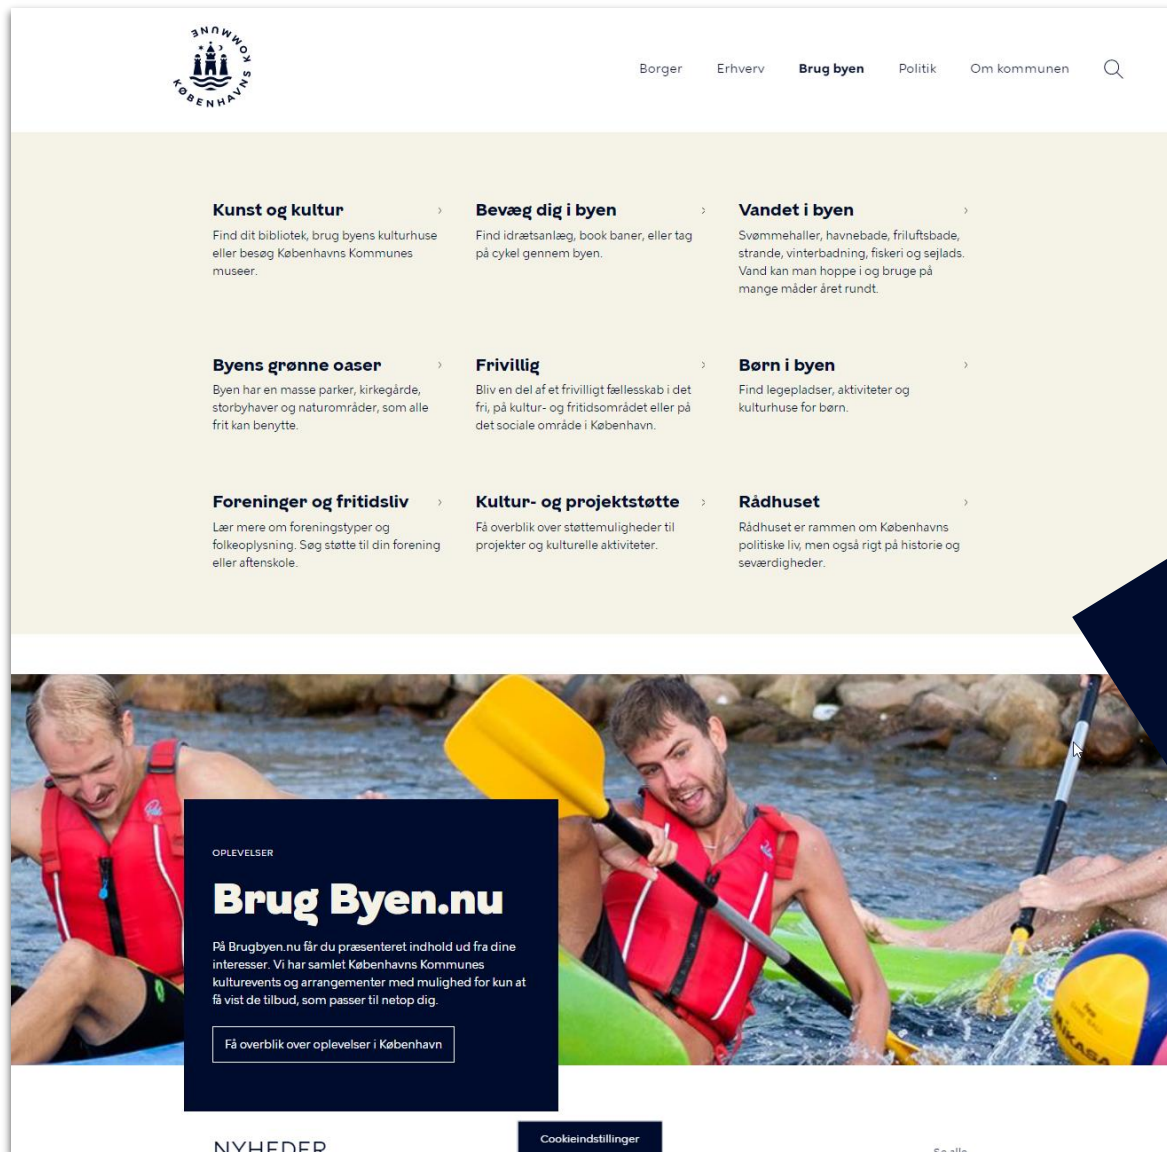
KØBENHAVNS KOMMUNE

Borger Erhverv Brug byen Politik Om kommunen

Kunst og kultur ›
Find dit bibliotek, brug byens kulturhuse eller besøg Københavns Kommunes museer.

Bevæg dig i byen ›
Find idrætsanlæg, book baner, eller tag på cykel gennem byen.

Vandet i byen ›
Svømmehaller, havnebade, friluftsbade, strande, vinterbadning, fiskeri og sejlads. Vand kan man hoppe i og bruge på mange måder året rundt.

Byens grønne oaser ›
Byen har en masse parker, kirkegårde, storbyhaver og naturområder, som alle frit kan benytte.

Frivillig ›
Bliv en del af et frivilligt fællesskab i det fri, på kultur- og fritidsområdet eller på det sociale område i København.

Børn i byen ›
Find legepladser, aktiviteter og kulturhuse for børn.

Foreninger og fritidsliv ›
Lær mere om foreningstyper og folkeoplysning. Søg støtte til din forening eller aftenskole.

Kultur- og projektstøtte ›
Få overblik over støttemuligheder til projekter og kulturelle aktiviteter.

Rådhuset ›
Rådhuset er rammen om Københavns politiske liv, men også rigt på historie og seværdigheder.

OPLEVELSER

Brug Byen.nu

På Brugbyen.nu får du præsenteret indhold ud fra dine interesser. Vi har samlet Københavns Kommunes kulturevents og arrangementer med mulighed for kun at få vist de tilbud, som passer til netop dig.

Få overblik over oplevelser i København

NYHEDER

Cookieindstillinger

Se alle